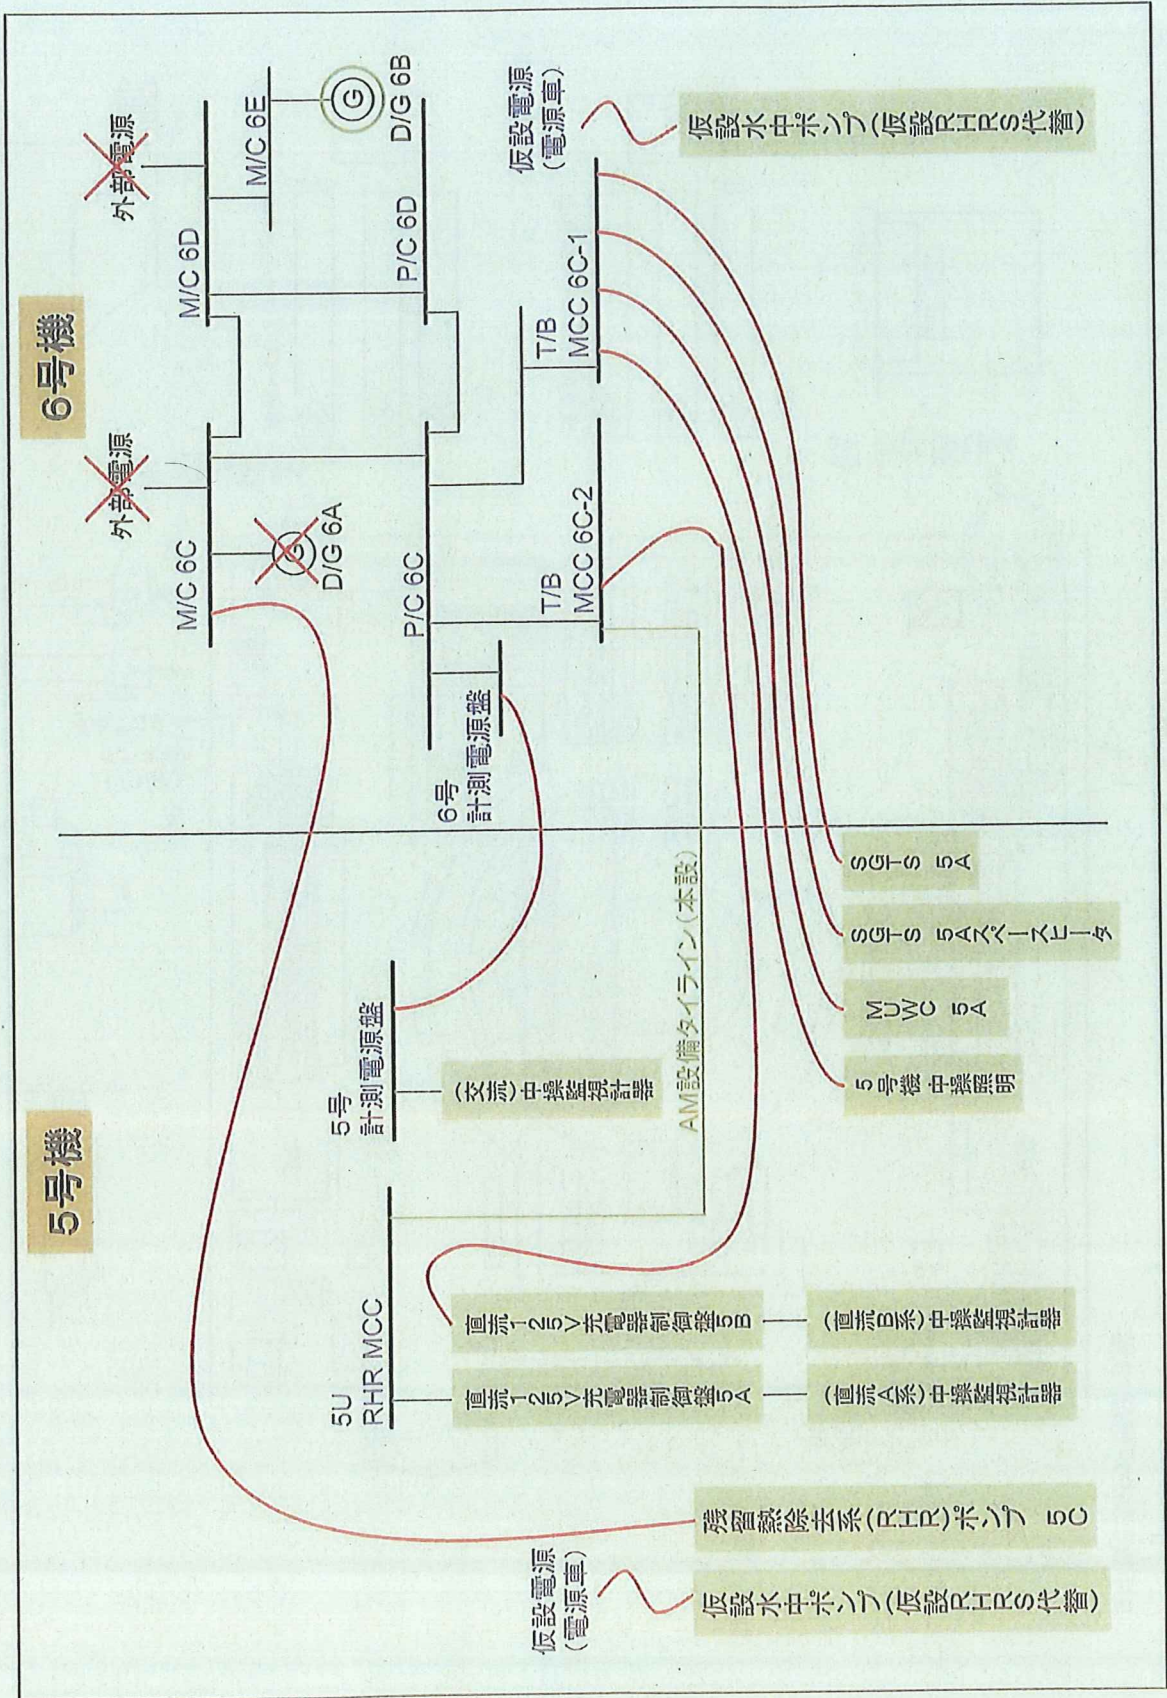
6号機

外部電源

外部電源

M/C 6C

M/C 6D

M/C 6E

G

D/G 6A

G

D/G 6B

P/C 6C

P/C 6D

T/B MCC 6C-2

T/B MCC 6C-1

仮設電源（電源車）

仮設水中ポンプ（仮設RHRS代替）

6号 計測電源盤

SGTS 5A

SGTS 5Aスペースヒータ

MUWC 5A

5号機 中操照明

AM設備タイライン（本設）

5号機

5号 計測電源盤

（交流）中操監視計器

5U RHR MCC

直流125V充電器制御盤5B

（直流B系）中操監視計器

直流125V充電器制御盤5A

（直流A系）中操監視計器

残留熱除去系（RHR）ポンプ 5C

仮設電源（電源車）

仮設水中ポンプ（仮設RHRS代替）